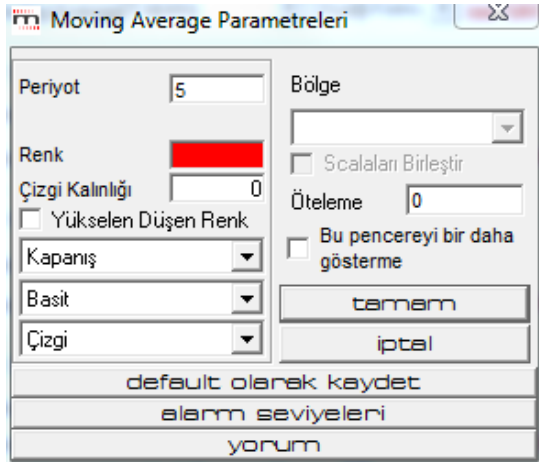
Moving Average Parametreleri

Periyot 5

Renk

Çizgi Kalınlığı 0

Yükselen Düşen Renk

Kapanış

Basit

Çizgi

Bölge

Scalaları Birleştir

Öteleme 0

Bu pencereyi bir daha gösterme

tamam

iptal

default olarak kaydet

alarm seviyeleri

yorum